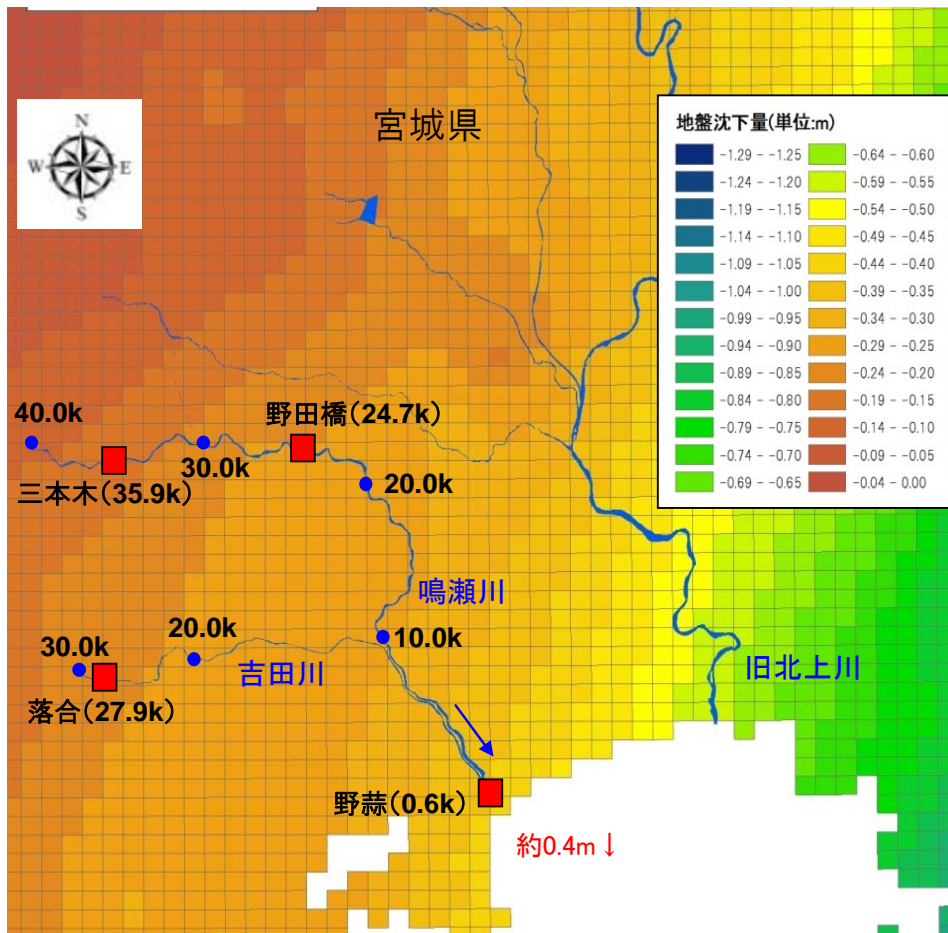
N
W
E
S

宮城県

地盤沈下量(単位:m)

| | |
|---|---|
| -1.29 - -1.25 | -0.64 - -0.60 |
| -1.24 - -1.20 | -0.59 - -0.55 |
| -1.19 - -1.15 | -0.54 - -0.50 |
| -1.14 - -1.10 | -0.49 - -0.45 |
| -1.09 - -1.05 | -0.44 - -0.40 |
| -1.04 - -1.00 | -0.39 - -0.35 |
| -0.99 - -0.95 | -0.34 - -0.30 |
| -0.94 - -0.90 | -0.29 - -0.25 |
| -0.89 - -0.85 | -0.24 - -0.20 |
| -0.84 - -0.80 | -0.19 - -0.15 |
| -0.79 - -0.75 | -0.14 - -0.10 |
| -0.74 - -0.70 | -0.09 - -0.05 |
| -0.69 - -0.65 | -0.04 - 0.00 |

40.0k
野田橋(24.7k)
30.0k
三本木(35.9k)
20.0k
鳴瀬川
30.0k
20.0k
10.0k
吉田川
旧北上川
落合(27.9k)
野蒜(0.6k)
約0.4m↓